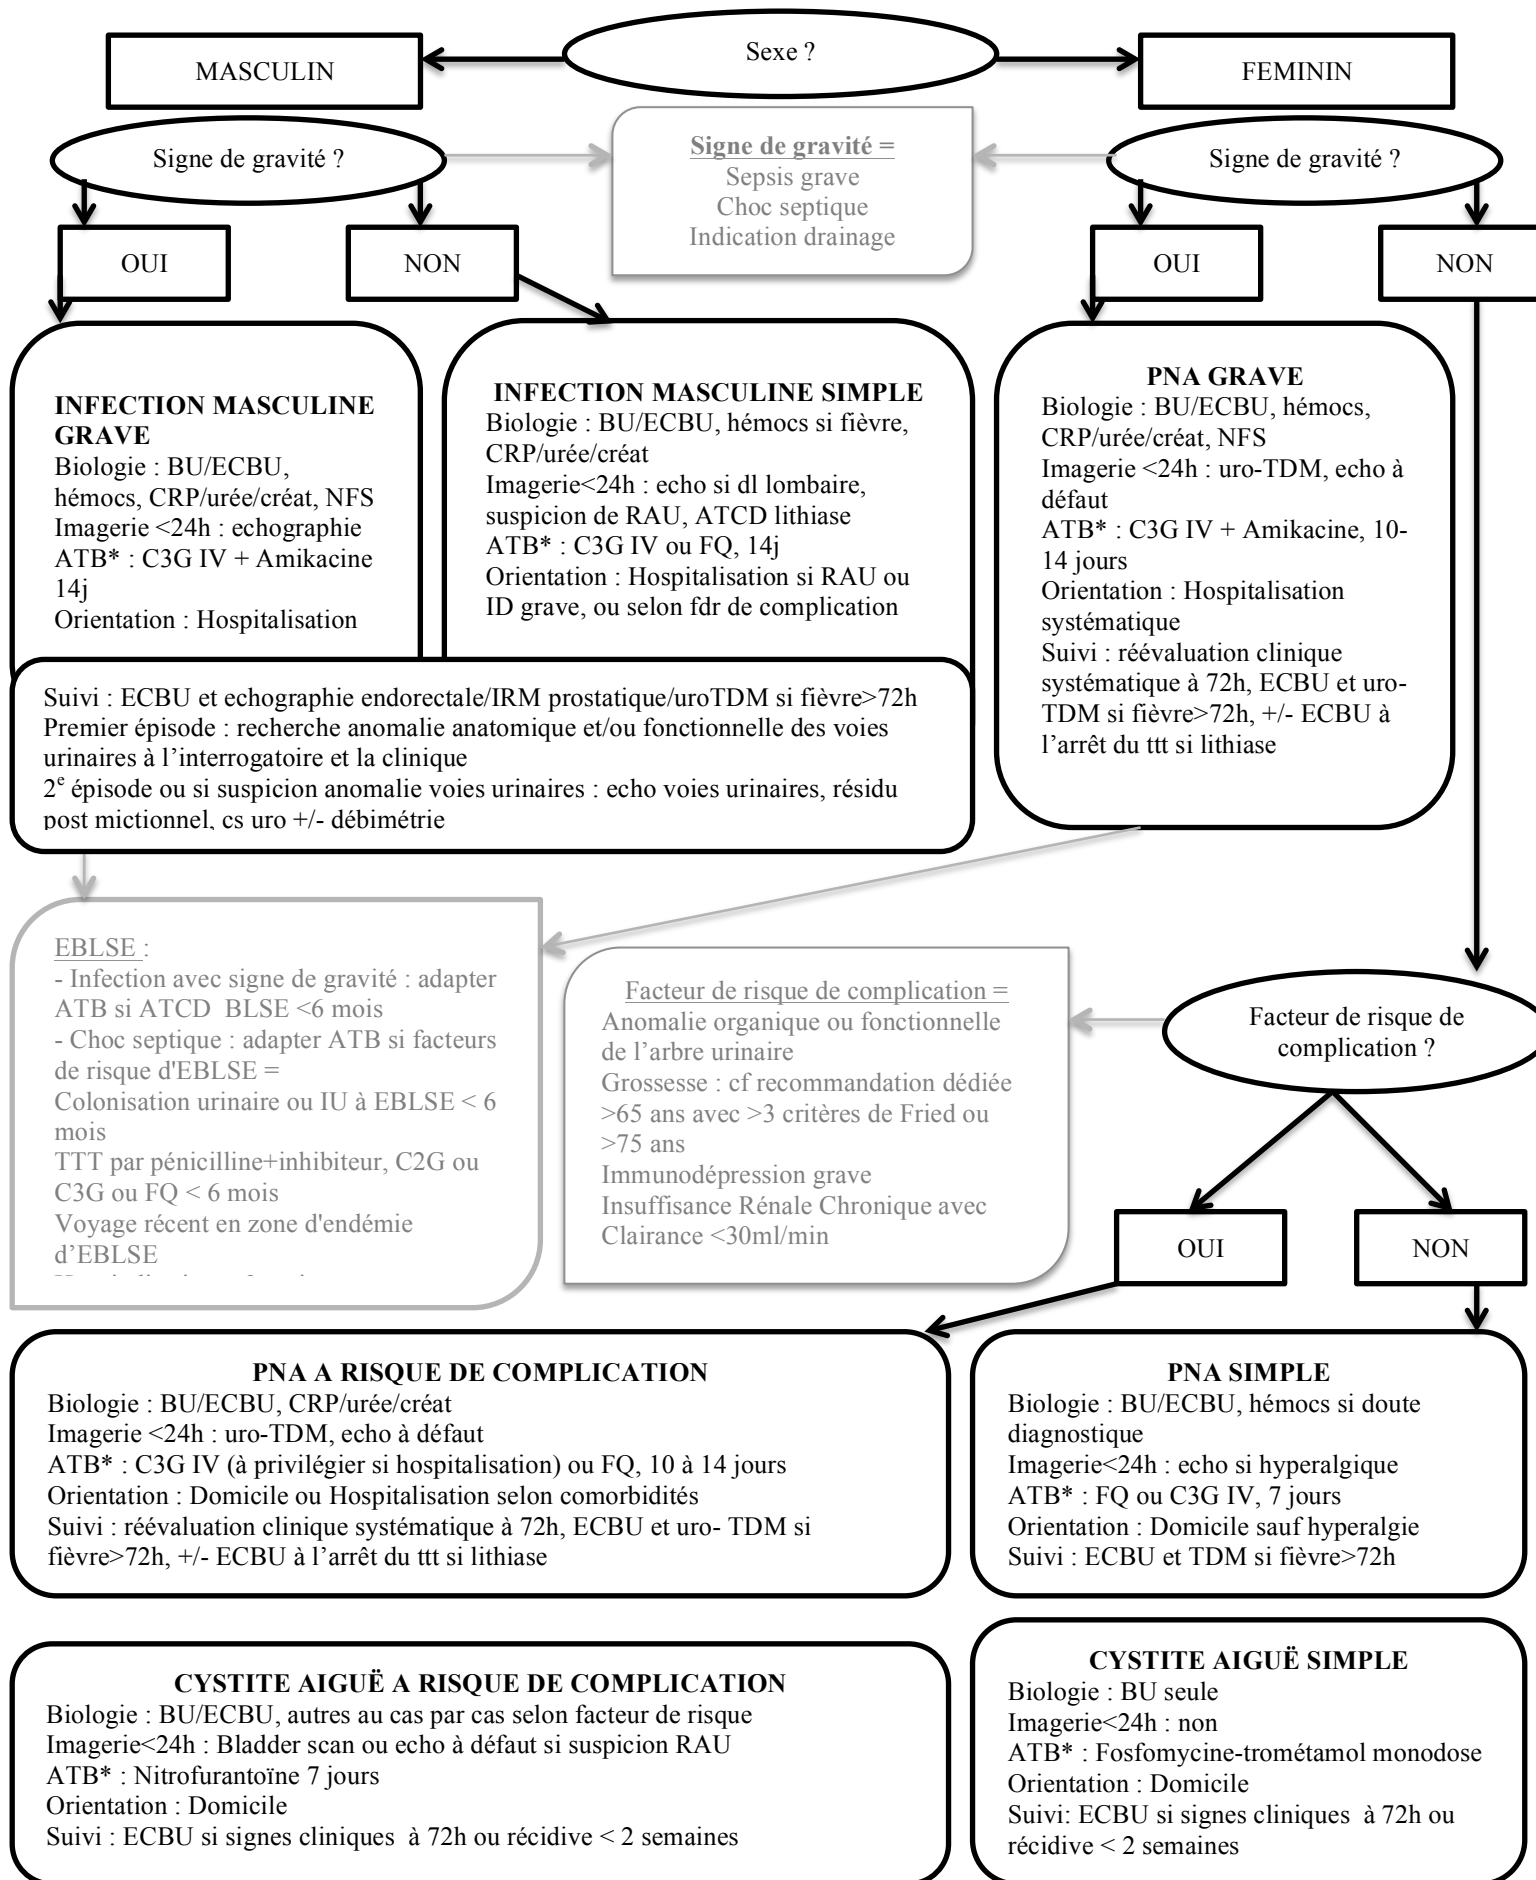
MASCULIN

Sexe ?

FEMININ

Signe de gravité ?

Signe de gravité =
Sepsis grave
Choc septique
Indication drainage

Signe de gravité ?

OUI

NON

OUI

NON

INFECTION MASCULINE GRAVE
Biologie : BU/ECBU, hémocs, CRP/urée/créat, NFS
Imagerie <24h : echographie
ATB* : C3G IV + Amikacine 14j
Orientation : Hospitalisation

INFECTION MASCULINE SIMPLE
Biologie : BU/ECBU, hémocs si fièvre, CRP/urée/créat
Imagerie<24h : echo si dl lombaire, suspicion de RAU, ATCD lithiase
ATB* : C3G IV ou FQ, 14j
Orientation : Hospitalisation si RAU ou ID grave, ou selon fdr de complication

PNA GRAVE
Biologie : BU/ECBU, hémocs, CRP/urée/créat, NFS
Imagerie <24h : uro-TDM, echo à défaut
ATB* : C3G IV + Amikacine, 10-14 jours
Orientation : Hospitalisation systématique
Suivi : réévaluation clinique systématique à 72h, ECBU et uro-TDM si fièvre>72h, +/- ECBU à l'arrêt du ttt si lithiase

Suivi : ECBU et echographie endorectale/IRM prostatique/uroTDM si fièvre>72h
Premier épisode : recherche anomalie anatomique et/ou fonctionnelle des voies urinaires à l'interrogatoire et la clinique
2$^{e}$ épisode ou si suspicion anomalie voies urinaires : echo voies urinaires, résidu post mictionnel, cs uro +/- débimétrie

EBLSE :
- Infection avec signe de gravité : adapter ATB si ATCD BLSE <6 mois
- Choc septique : adapter ATB si facteurs de risque d'EBLSE =
Colonisation urinaire ou IU à EBLSE < 6 mois
TTT par pénicilline+inhibiteur, C2G ou C3G ou FQ < 6 mois
Voyage récent en zone d'endémie d'EBLSE
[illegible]

Facteur de risque de complication =
Anomalie organique ou fonctionnelle de l'arbre urinaire
Grossesse : cf recommandation dédiée
>65 ans avec >3 critères de Fried ou >75 ans
Immunodépression grave
Insuffisance Rénale Chronique avec Clairance <30ml/min

Facteur de risque de complication ?

OUI

NON

PNA A RISQUE DE COMPLICATION
Biologie : BU/ECBU, CRP/urée/créat
Imagerie <24h : uro-TDM, echo à défaut
ATB* : C3G IV (à privilégier si hospitalisation) ou FQ, 10 à 14 jours
Orientation : Domicile ou Hospitalisation selon comorbidités
Suivi : réévaluation clinique systématique à 72h, ECBU et uro- TDM si fièvre>72h, +/- ECBU à l'arrêt du ttt si lithiase

PNA SIMPLE
Biologie : BU/ECBU, hémocs si doute diagnostique
Imagerie<24h : echo si hyperalgique
ATB* : FQ ou C3G IV, 7 jours
Orientation : Domicile sauf hyperalgie
Suivi : ECBU et TDM si fièvre>72h

CYSTITE AIGUË A RISQUE DE COMPLICATION
Biologie : BU/ECBU, autres au cas par cas selon facteur de risque
Imagerie<24h : Bladder scan ou echo à défaut si suspicion RAU
ATB* : Nitrofurantoïne 7 jours
Orientation : Domicile
Suivi : ECBU si signes cliniques à 72h ou récidive < 2 semaines

CYSTITE AIGUË SIMPLE
Biologie : BU seule
Imagerie<24h : non
ATB* : Fosfomycine-trométamol monodose
Orientation : Domicile
Suivi: ECBU si signes cliniques à 72h ou récidive < 2 semaines